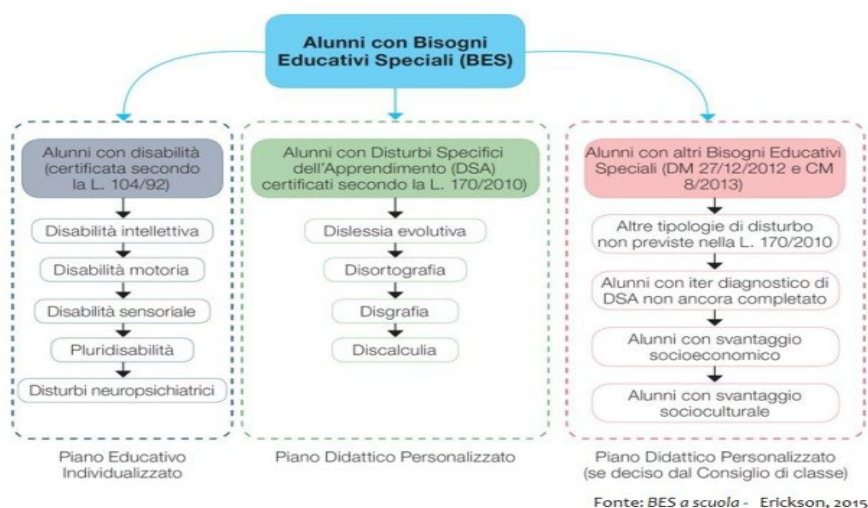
Alunni con Bisogni Educativi Speciali (BES)

Alunni con disabilità (certificata secondo la L. 104/92)

Disabilità intellettiva

Disabilità motoria

Disabilità sensoriale

Pluridisabilità

Disturbi neuropsichiatrici

Piano Educativo Individualizzato

Alunni con Disturbi Specifici dell'Apprendimento (DSA) certificati secondo la L. 170/2010

Dislessia evolutiva

Disortografia

Disgrafia

Discalculia

Piano Didattico Personalizzato

Alunni con altri Bisogni Educativi Speciali (DM 27/12/2012 e CM 8/2013)

Altre tipologie di disturbo non previste nella L. 170/2010

Alunni con iter diagnostico di DSA non ancora completato

Alunni con svantaggio socioeconomico

Alunni con svantaggio socioculturale

Piano Didattico Personalizzato (se deciso dal Consiglio di classe)

Fonte: BES a scuola - Erickson, 2015